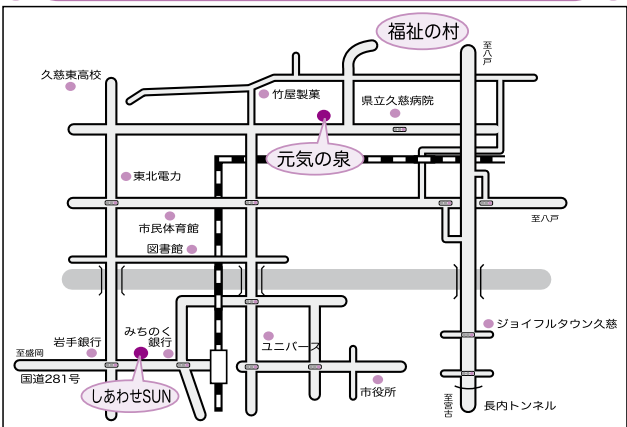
福祉の村

至八戸

久慈東高校

竹屋製菓

県立久慈病院

元気の泉

東北電力

至八戸

市民体育館

図書館

みちのく銀行

岩手銀行

ユニバース

ジョイフルタウン久慈

至盛岡

国道281号

しあわせSUN

市役所

至宮古

長内トンネル